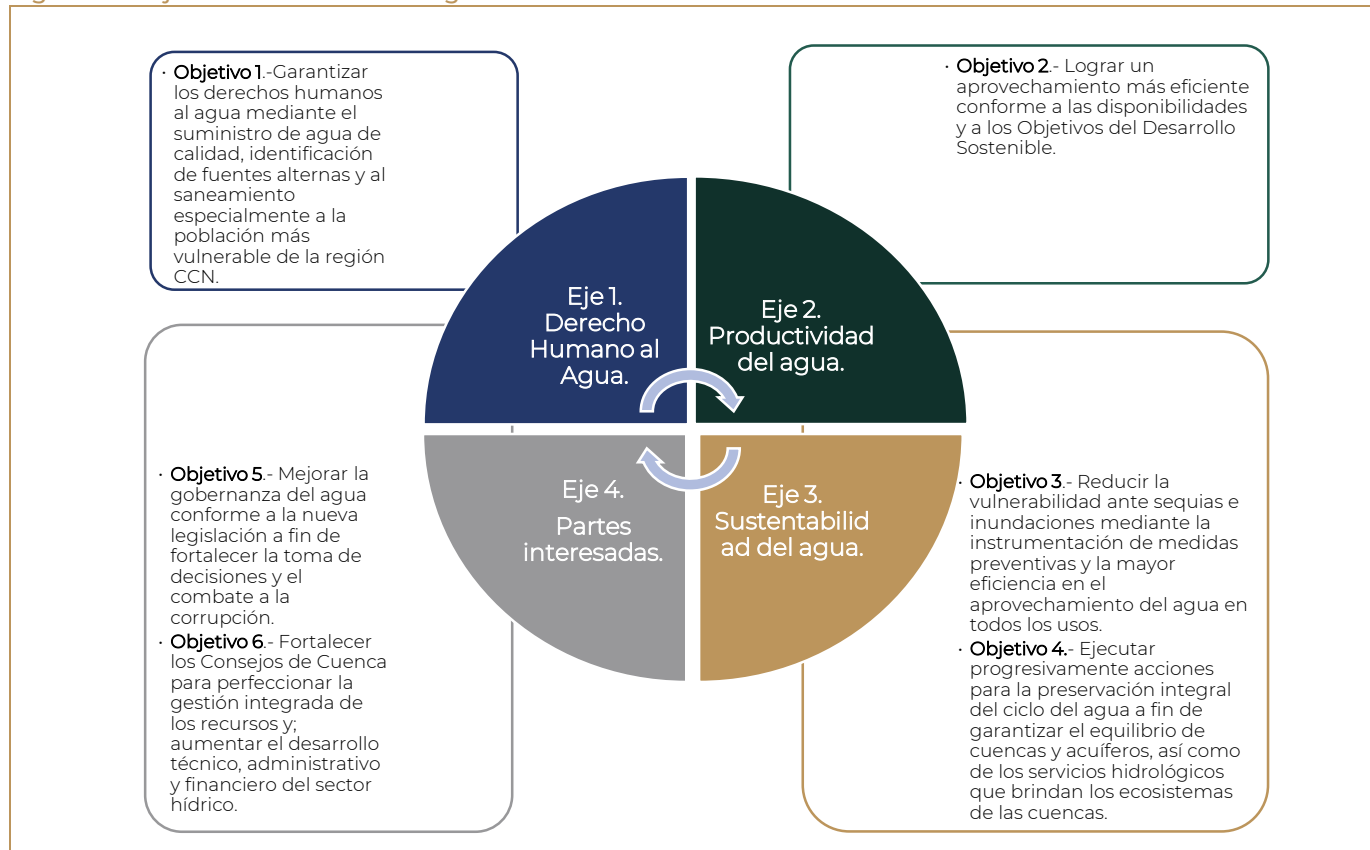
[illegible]

• Objetivo 1.-Garantizar los derechos humanos al agua mediante el suministro de agua de calidad, identificación de fuentes alternas y al saneamiento especialmente a la población más vulnerable de la región CCN.

• Objetivo 2.- Lograr un aprovechamiento más eficiente conforme a las disponibilidades y a los Objetivos del Desarrollo Sostenible.

Eje 1. Derecho Humano al Agua.

Eje 2. Productividad del agua.

Eje 4. Partes interesadas.

Eje 3. Sustentabilidad del agua.

• Objetivo 5.- Mejorar la gobernanza del agua conforme a la nueva legislación a fin de fortalecer la toma de decisiones y el combate a la corrupción.

• Objetivo 6.- Fortalecer los Consejos de Cuenca para perfeccionar la gestión integrada de los recursos y; aumentar el desarrollo técnico, administrativo y financiero del sector hídrico.

• Objetivo 3.- Reducir la vulnerabilidad ante sequias e inundaciones mediante la instrumentación de medidas preventivas y la mayor eficiencia en el aprovechamiento del agua en todos los usos.

• Objetivo 4.- Ejecutar progresivamente acciones para la preservación integral del ciclo del agua a fin de garantizar el equilibrio de cuencas y acuíferos, así como de los servicios hidrológicos que brindan los ecosistemas de las cuencas.